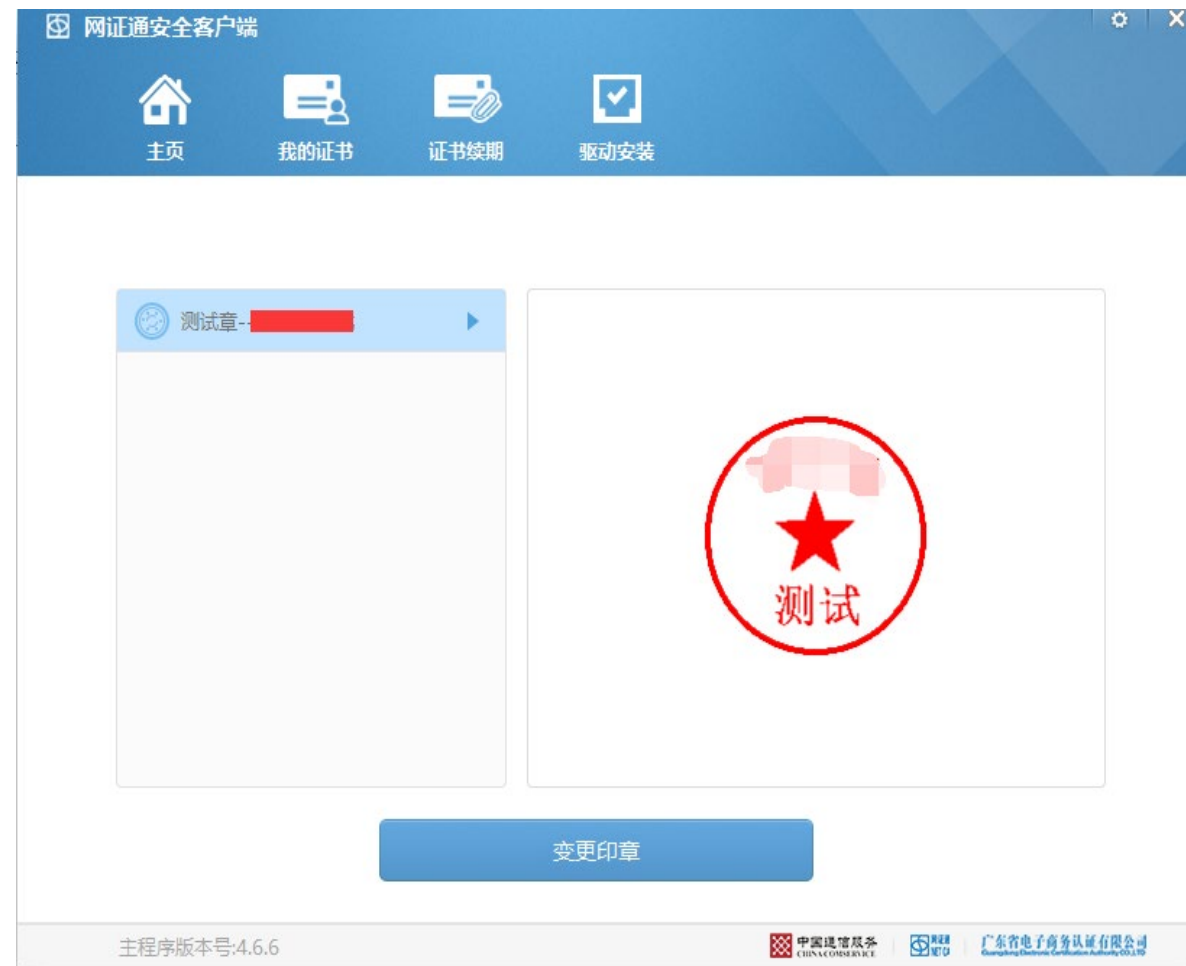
网证通安全客户端

主页 我的证书 证书续期 驱动安装

测试章-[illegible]

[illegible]
测试

变更印章

主程序版本号:4.6.6

中国通信服务 CHINA COMSERVICE

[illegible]

广东省电子商务认证有限公司 Guangdong Electronic Certification Authority CO.,LTD